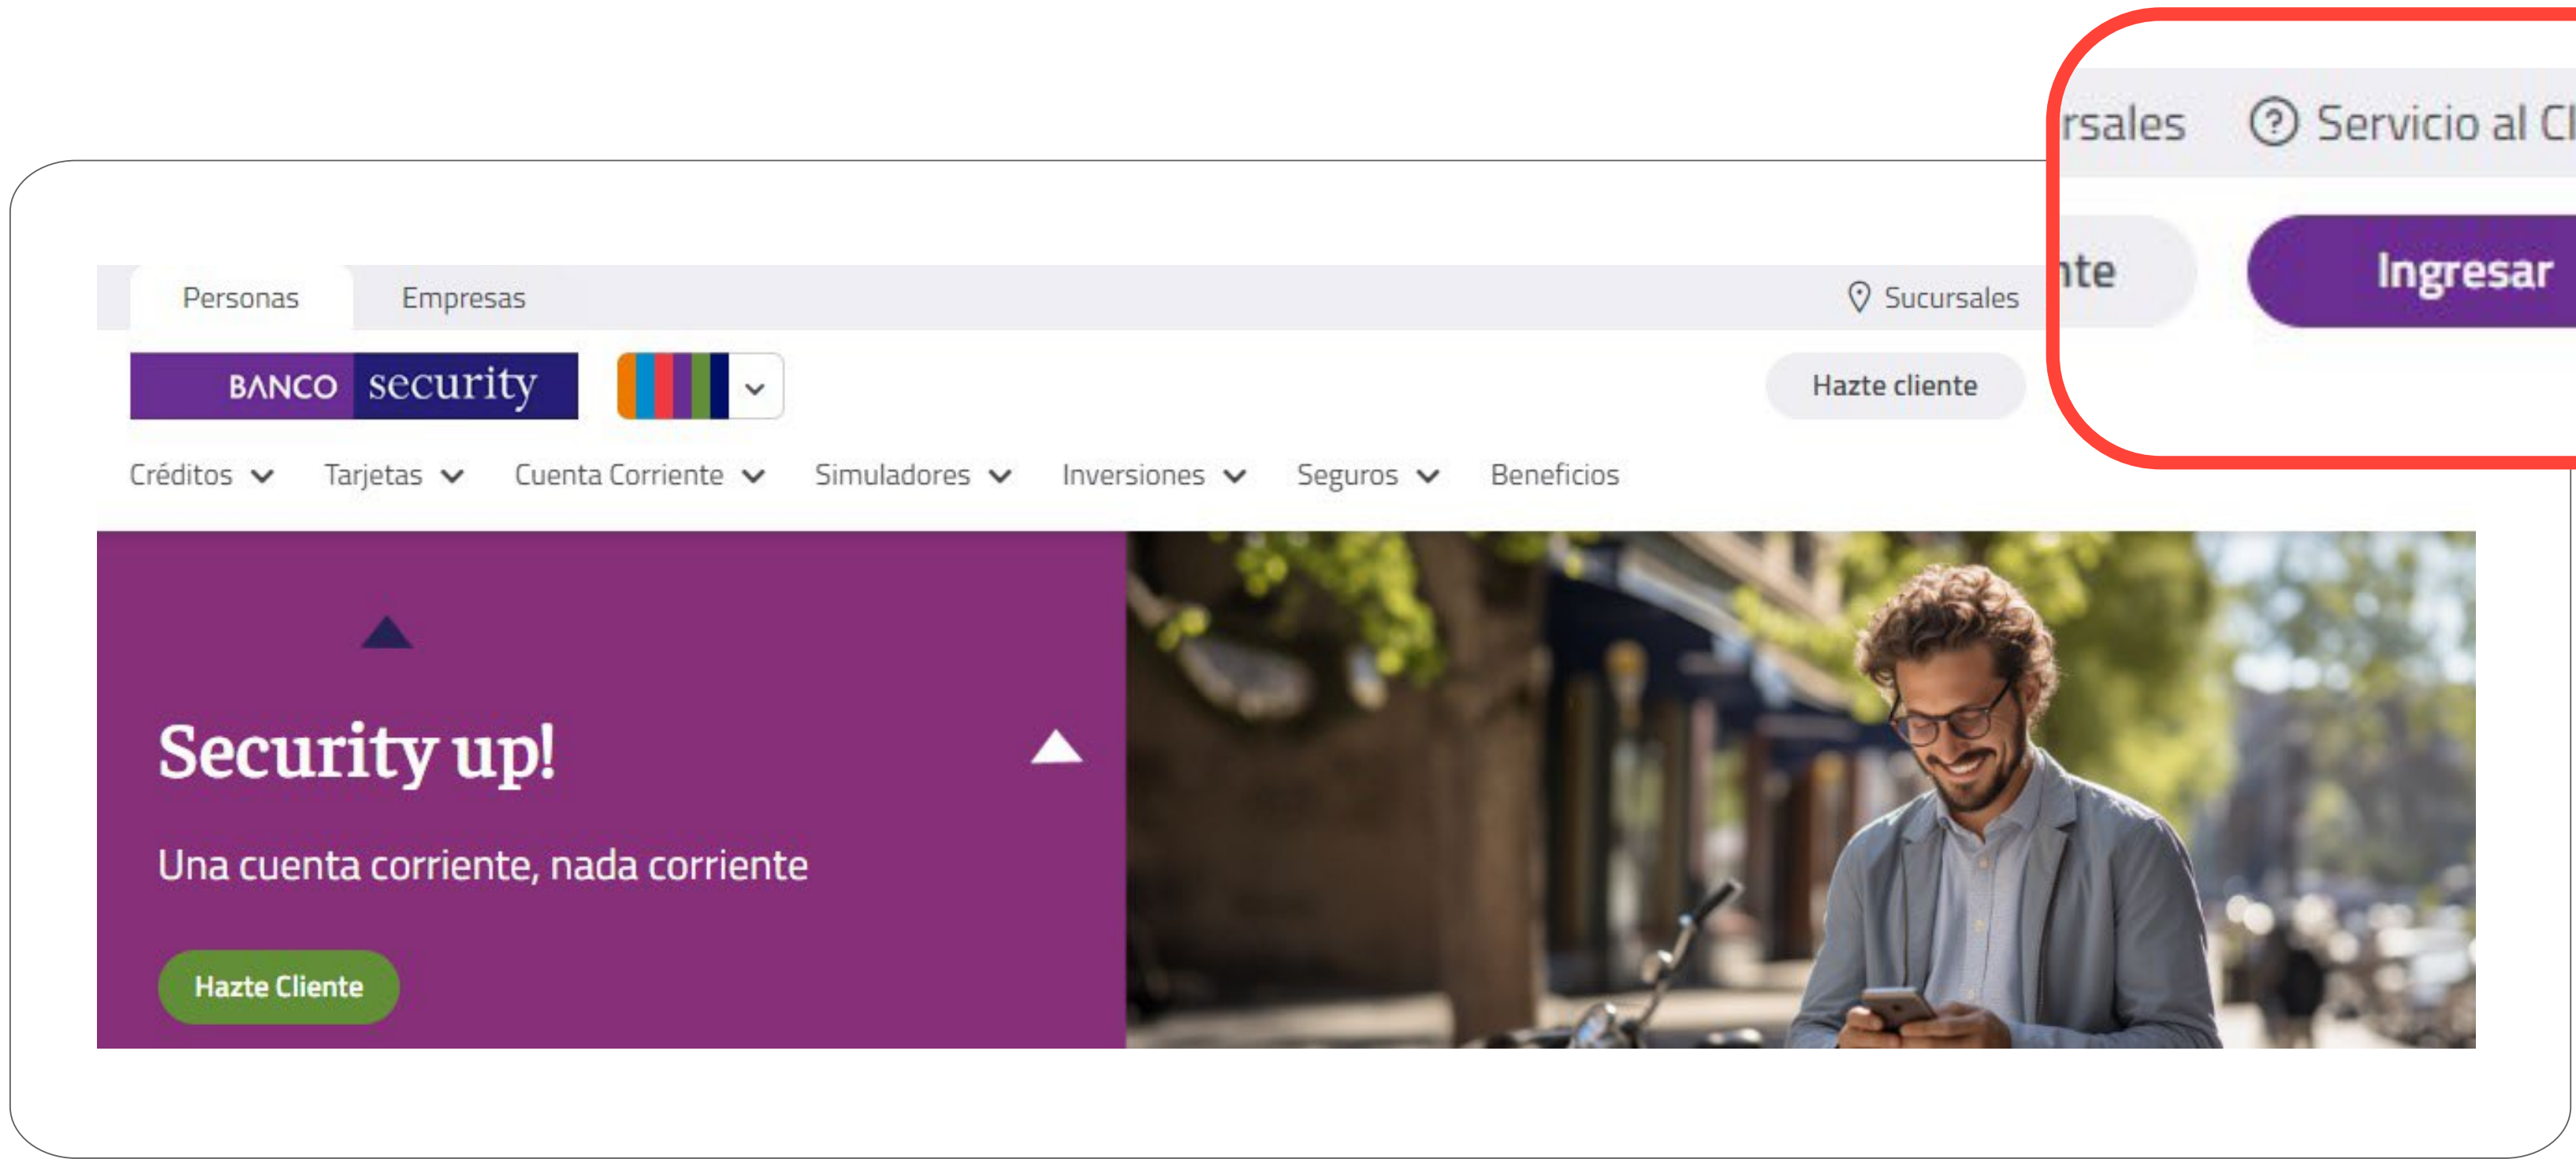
rsales Servicio al Cl

nte Ingresar

Personas Empresas

Sucursales

BANCO security

Hazte cliente

Créditos Tarjetas Cuenta Corriente Simuladores Inversiones Seguros Beneficios

Security up!

Una cuenta corriente, nada corriente

Hazte Cliente